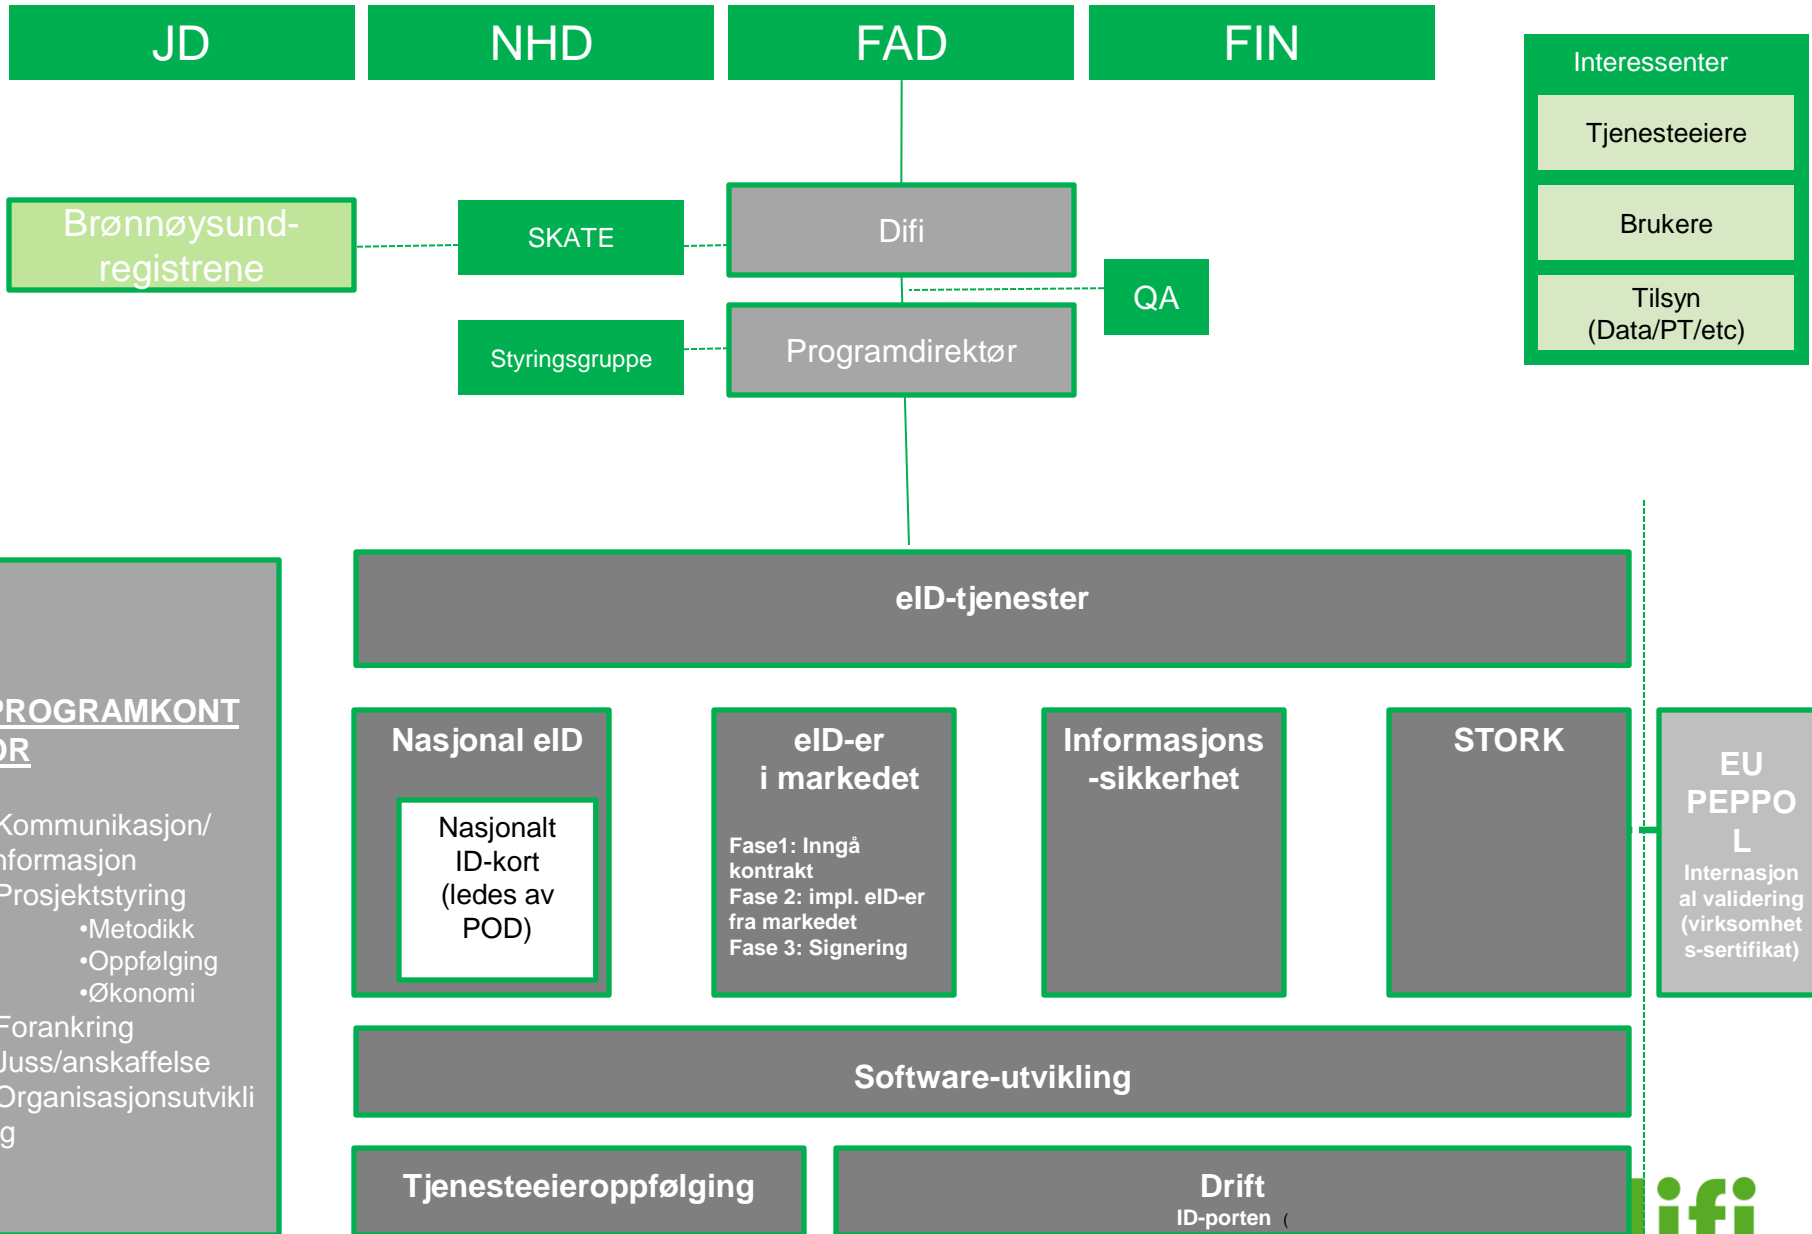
JD

NHD

FAD

FIN

Interessenter

Tjenesteeiere

Brukere

Tilsyn (Data/PT/etc)

Brønnøysund-registrene

SKATE

Difi

QA

Styringsgruppe

Programdirektør

eID-tjenester

PROGRAMKONT OR

Kommunikasjon/ nformasjon
Prosjektstyring
•Metodikk
•Oppfølging
•Økonomi
Forankring
Juss/anskaffelse
Organisasjonsutvikli g

Nasjonal eID

Nasjonalt ID-kort (ledes av POD)

eID-er i markedet

Fase1: Inngå kontrakt
Fase 2: impl. eID-er fra markedet
Fase 3: Signering

Informasjons -sikkerhet

STORK

EU PEPPO L
Internasjon al validering (virksomhet s-sertifikat)

Software-utvikling

Tjenesteeieroppfølging

Drift
ID-porten (

ifi